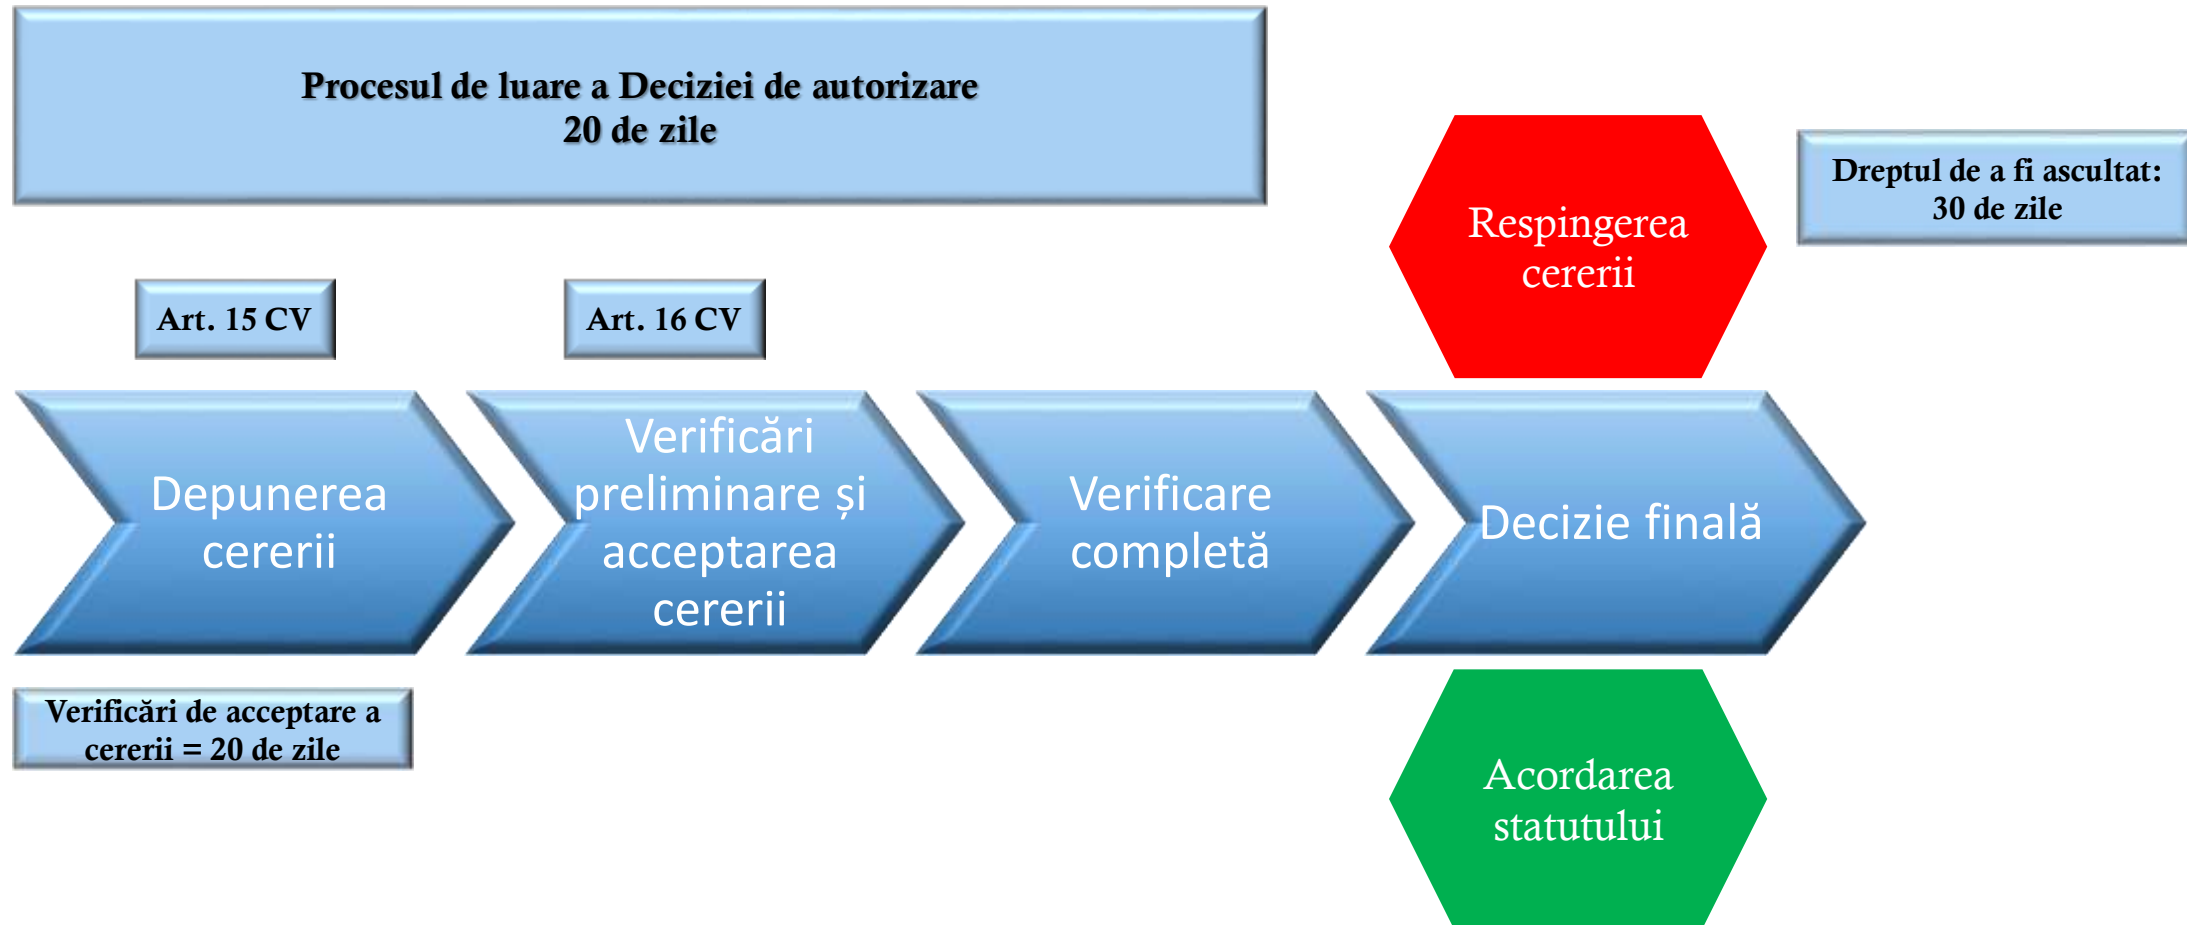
Procesul de luare a Deciziei de autorizare
20 de zile

Dreptul de a fi ascultat:
30 de zile

Respingerea cererii

Art. 15 CV

Art. 16 CV

Depunerea cererii

Verificări preliminare și acceptarea cererii

Verificare completă

Decizie finală

Verificări de acceptare a cererii = 20 de zile

Acordarea statutului